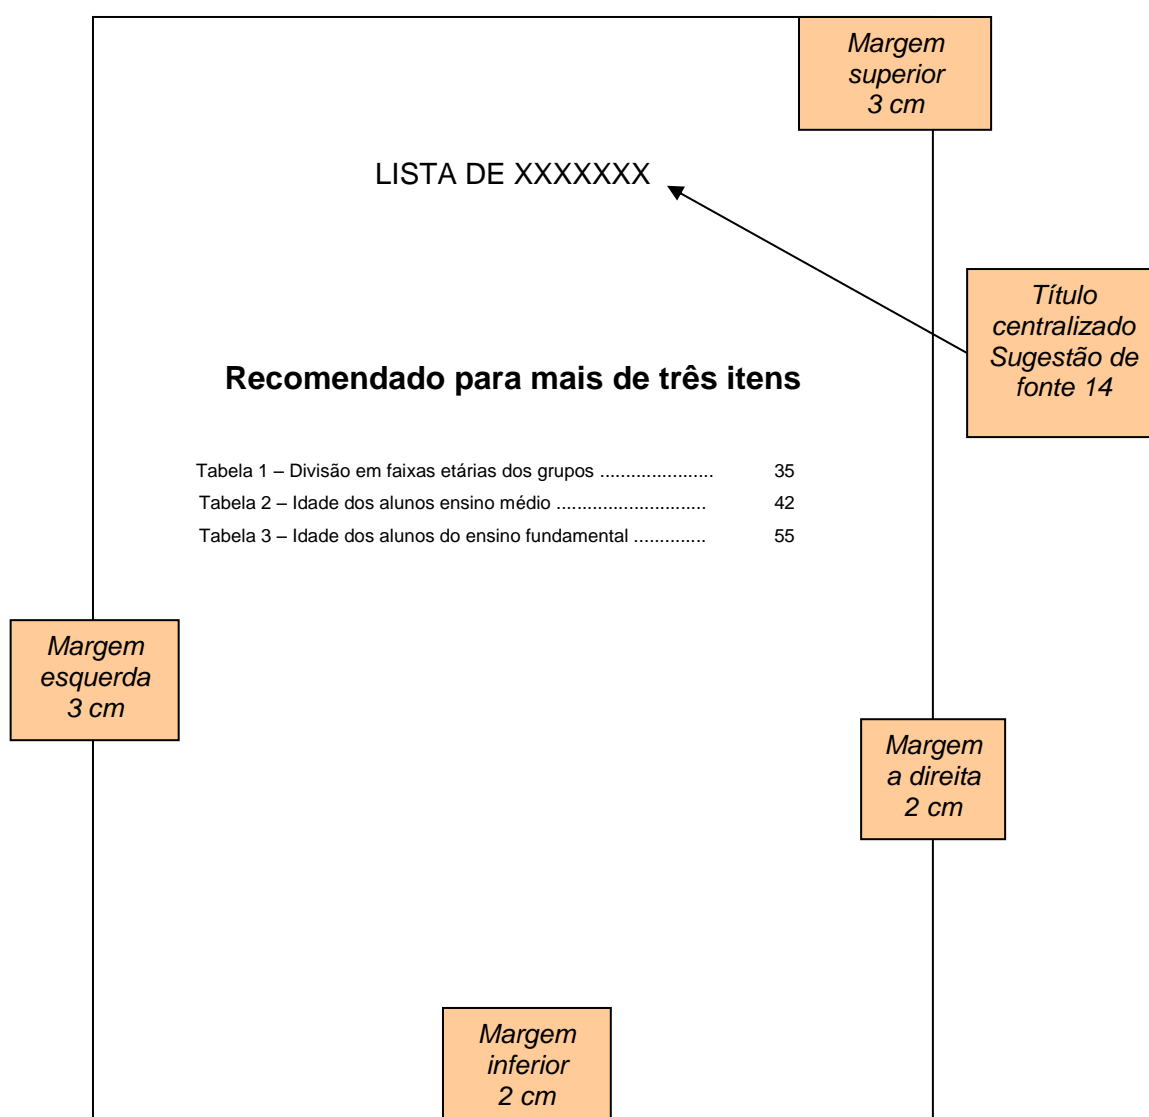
Margem superior 3 cm

LISTA DE XXXXXXX

Título centralizado Sugestão de fonte 14

**Recomendado para mais de três itens**

Tabela 1 – Divisão em faixas etárias dos grupos ...................... 35
Tabela 2 – Idade dos alunos ensino médio ............................ 42
Tabela 3 – Idade dos alunos do ensino fundamental ............. 55

Margem esquerda 3 cm

Margem a direita 2 cm

Margem inferior 2 cm